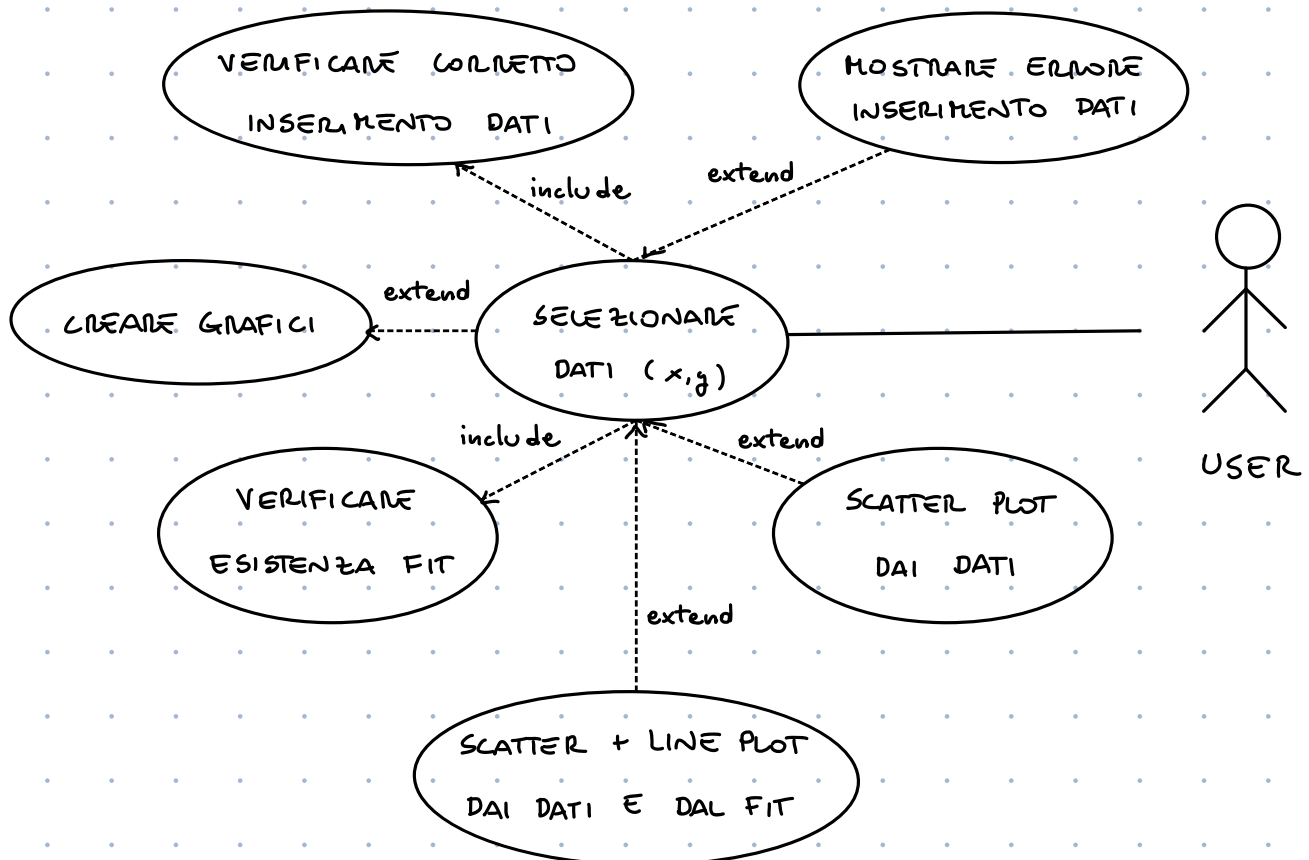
VERIFICARE CORRETTO INSERIMENTO DATI

MOSTRARE ERRORE INSERIMENTO DATI

include

extend

CREARE GRAFICI

extend

SELEZIONARE DATI $(x,y)$

USER

include

extend

VERIFICARE ESISTENZA FIT

SCATTER PLOT DAI DATI

extend

SCATTER + LINE PLOT DAI DATI E DAL FIT